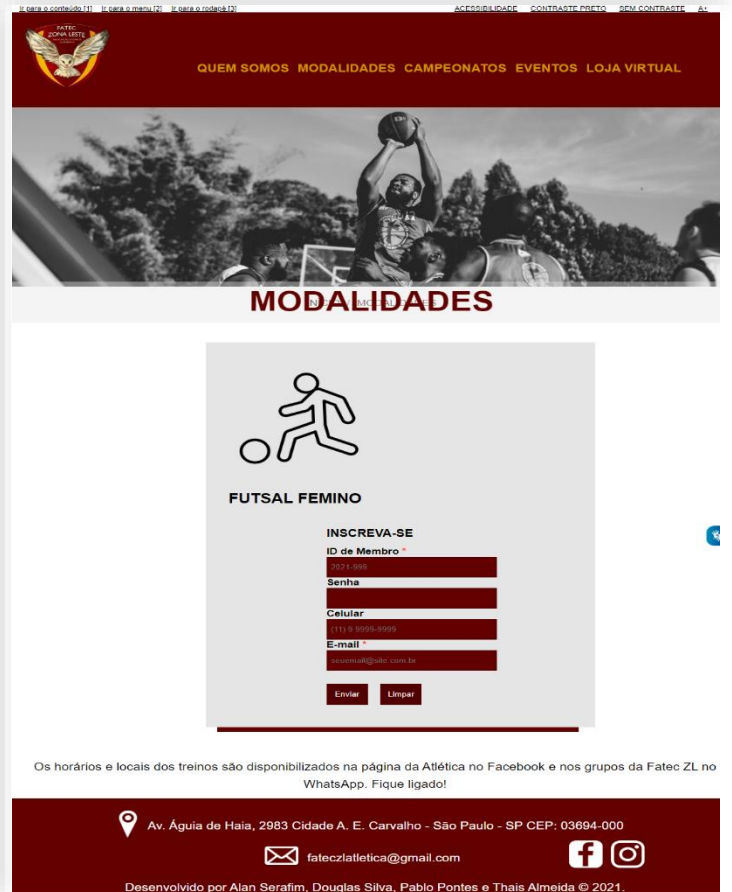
Ir para o conteúdo [1] Ir para o menu [2] Ir para o rodapé [3]

ACESSIBILIDADE CONTRASTE PRETO SEM CONTRASTE A+

FATEC ZONA LESTE

QUEM SOMOS MODALIDADES CAMPEONATOS EVENTOS LOJA VIRTUAL

MODALIDADES

FUTSAL FEMINO

INSCREVA-SE

ID de Membro *

2021-999

Senha

Celular

(11) 9 9999-9999

E-mail *

seuemail@site.com.br

Enviar Limpar

Os horários e locais dos treinos são disponibilizados na página da Atlética no Facebook e nos grupos da Fatec ZL no WhatsApp. Fique ligado!

Av. Águia de Haia, 2983 Cidade A. E. Carvalho - São Paulo - SP CEP: 03694-000

fateczlatletica@gmail.com

Desenvolvido por Alan Serafim, Douglas Silva, Pablo Pontes e Thais Almeida © 2021.